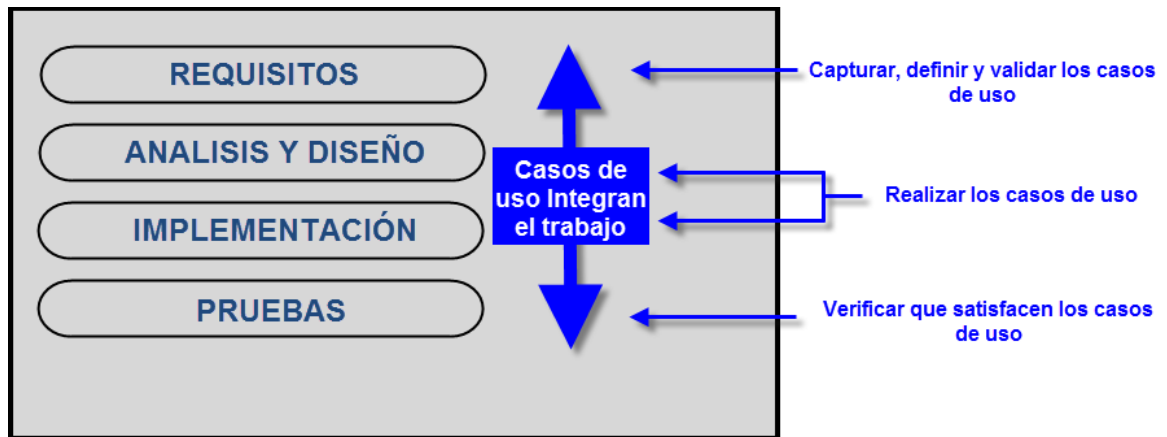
REQUISITOS

ANALISIS Y DISEÑO

IMPLEMENTACIÓN

PRUEBAS

Casos de uso Integran el trabajo

Capturar, definir y validar los casos de uso

Realizar los casos de uso

Verificar que satisfacen los casos de uso